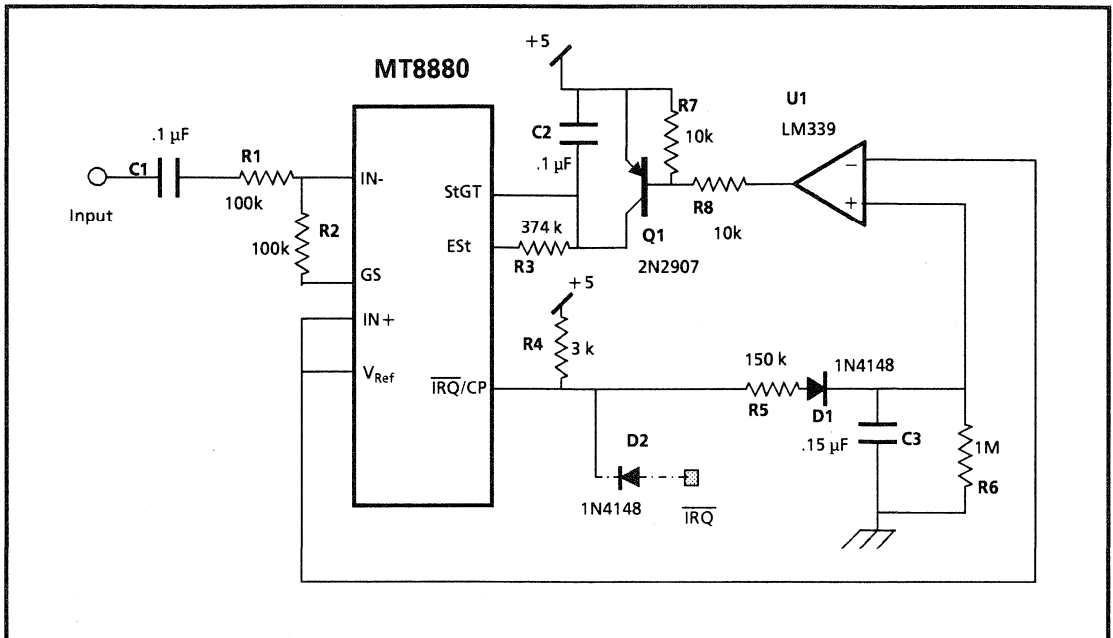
MT8880

+5

C2

.1 μF

R7

10k

U1

LM339

−

+

.1 μF

C1

R1

100k

Input

IN-

100k

R2

GS

StGT

ESt

374 k

R3

Q1

2N2907

R8

10k

+5

R4

3 k

IN+

$V_{Ref}$

$\overline{IRQ}$/CP

150 k

R5

1N4148

D1

.15 μF

C3

1M

R6

D2

1N4148

$\overline{IRQ}$